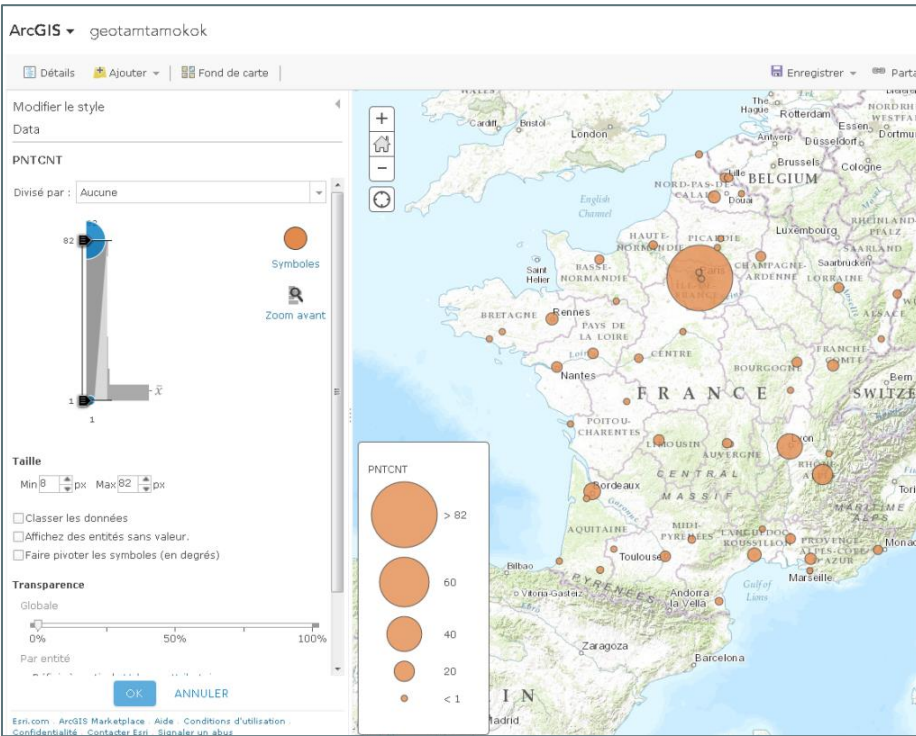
ArcGIS ▾ geotamtamokok

Détails Ajouter ▾ Fond de carte

Enregistrer ▾ Parta

Modifier le style
Data

PNTCNT

Divisé par : Aucune

82

1

$\bar{x}$

1

Symboles

Zoom avant

Taille
Min 8 px Max 82 px

Classer les données
Affichez des entités sans valeur.
Faire pivoter les symboles (en degrés)

Transparence
Globale
0% 50% 100%
Par entité

OK ANNULER

Esri.com · ArcGIS Marketplace · Aide · Conditions d'utilisation · Confidentialité · Contacter Esri · Signaler un abus

+
−

PNTCNT
> 82
60
40
20
< 1

Cardiff Bristol London The Hague Rotterdam NORDRH WESTFAL Essen Dortmu Antwerp Düsseldorf Brussels Cologne Lille BELGIUM NORD-PAS-DE-CALAIS Douai English Channel HAUTE-NORMANDIE PICARDIE Luxembourg RHEINLAND-PFALZ SAARLAND Saarbrücken Saint Helier BASSE-NORMANDIE Paris CHAMPAGNE-ARDENNE LORRAINE ALSACE BRETAGNE Rennes PAYS DE LA LOIRE CENTRE Nantes BOURGOGNE FRANCHE-COMTE Bern F R A N C E SWITZE POITOU-CHARENTES LIMOUSIN AUVERGNE Lyon RHONE-ALPES CENTRAL MASSIF Bordeaux Tori AQUITAINE MIDI-PYRENEES LANGUEDOC-ROUSSILLON PROVENCE-ALPES-COTE-D'AZUR Monac Toulouse Marseille Bilbao Vitoria-Gasteiz PYRENEES Andorra la Vella Gulf of Lions Zaragoza Barcelona I N Madrid